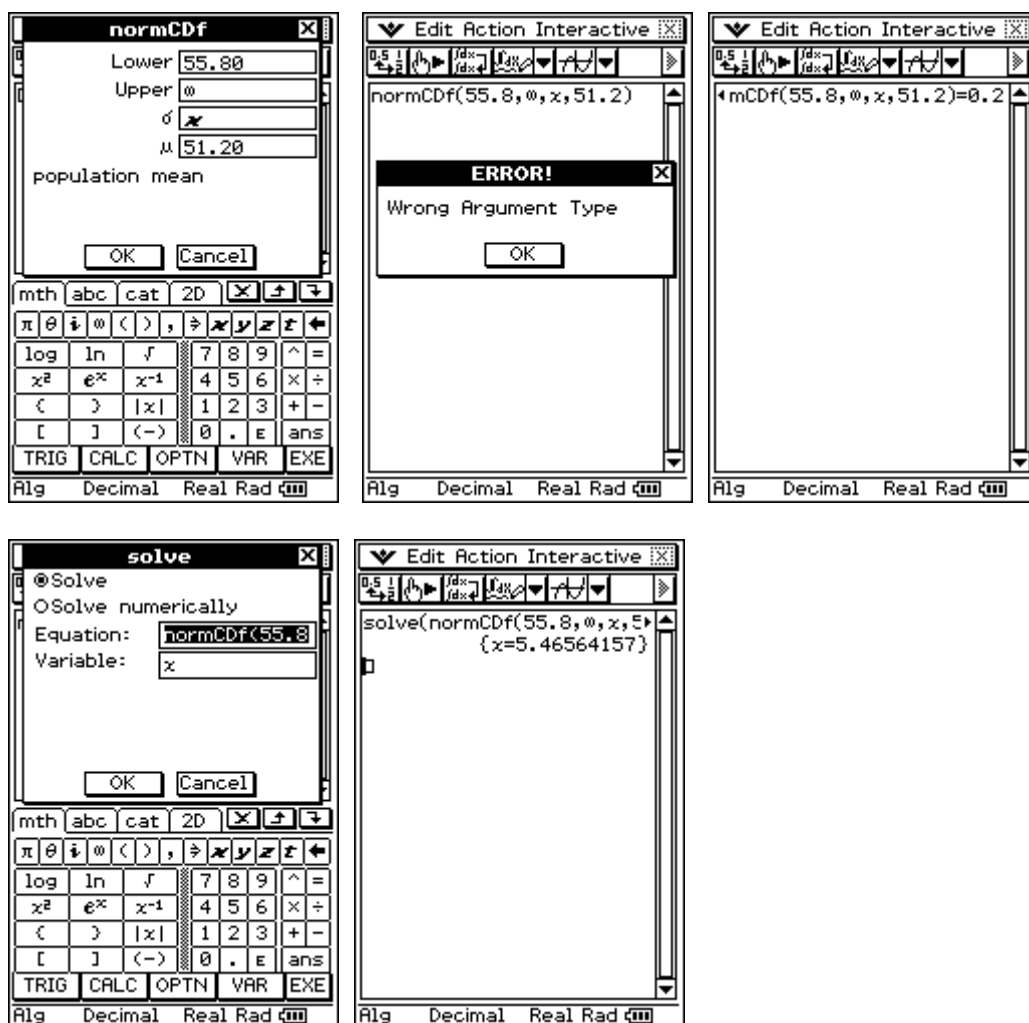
normCDf

Lower 55.80

Upper ∞

σ x

μ 51.20

population mean

OK Cancel

mth abc cat 2D

π θ i ∞ ( ) , ⇒ x y z t

log ln √ 7 8 9 ^ =

x² eˣ x⁻¹ 4 5 6 × ÷

{ } |x| 1 2 3 + −

[ ] (−) 0 . E ans

TRIG CALC OPTN VAR EXE

Alg Decimal Real Rad

Edit Action Interactive

normCDf(55.8,∞,x,51.2)

ERROR!

Wrong Argument Type

OK

Alg Decimal Real Rad

Edit Action Interactive

◂mCDf(55.8,∞,x,51.2)=0.2

Alg Decimal Real Rad

solve

Solve

Solve numerically

Equation: normCDf(55.8

Variable: x

OK Cancel

mth abc cat 2D

π θ i ∞ ( ) , ⇒ x y z t

log ln √ 7 8 9 ^ =

x² eˣ x⁻¹ 4 5 6 × ÷

{ } |x| 1 2 3 + −

[ ] (−) 0 . E ans

TRIG CALC OPTN VAR EXE

Alg Decimal Real Rad

Edit Action Interactive

solve(normCDf(55.8,∞,x,5▸

{x=5.46564157}

Alg Decimal Real Rad